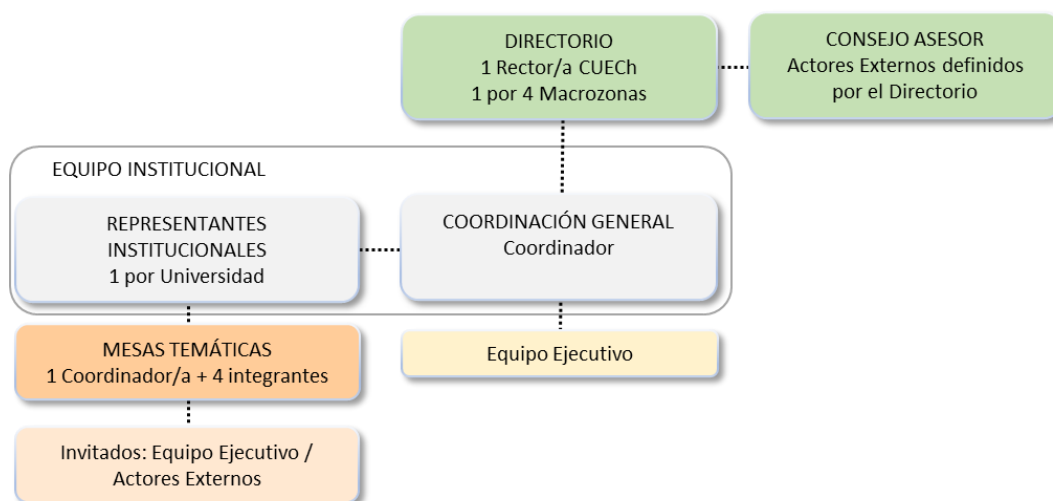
DIRECTORIO
1 Rector/a CUECh
1 por 4 Macrozonas

CONSEJO ASESOR
Actores Externos definidos por el Directorio

EQUIPO INSTITUCIONAL

REPRESENTANTES INSTITUCIONALES
1 por Universidad

COORDINACIÓN GENERAL
Coordinador

MESAS TEMÁTICAS
1 Coordinador/a + 4 integrantes

Equipo Ejecutivo

Invitados: Equipo Ejecutivo / Actores Externos